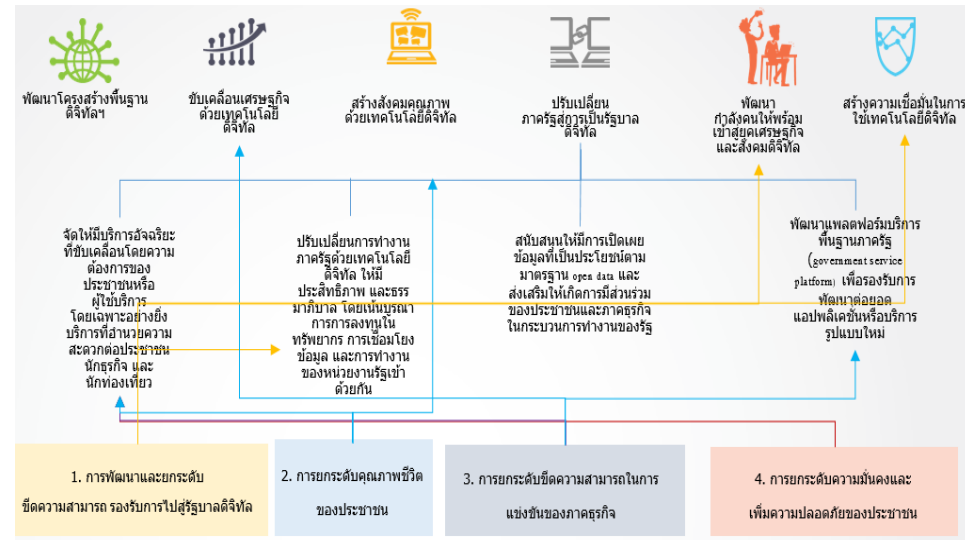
พัฒนาโครงสร้างพื้นฐานดิจิทัลฯ

ขับเคลื่อนเศรษฐกิจด้วยเทคโนโลยีดิจิทัล

สร้างสังคมคุณภาพด้วยเทคโนโลยีดิจิทัล

ปรับเปลี่ยนภาครัฐสู่การเป็นรัฐบาลดิจิทัล

พัฒนากำลังคนให้พร้อมเข้าสู่ยุคเศรษฐกิจและสังคมดิจิทัล

สร้างความเชื่อมั่นในการใช้เทคโนโลยีดิจิทัล

จัดให้มีบริการอัจฉริยะที่ขับเคลื่อนโดยความต้องการของประชาชนหรือผู้ใช้บริการ โดยเฉพาะอย่างยิ่งบริการที่อำนวยความสะดวกต่อประชาชน นักธุรกิจ และนักท่องเที่ยว

ปรับเปลี่ยนการทำงานภาครัฐด้วยเทคโนโลยีดิจิทัล ให้มีประสิทธิภาพ และธรรมาภิบาล โดยเน้นบูรณาการการลงทุนในทรัพยากร การเชื่อมโยงข้อมูล และการทำงานของหน่วยงานรัฐเข้าด้วยกัน

สนับสนุนให้มีการเปิดเผยข้อมูลที่เป็นประโยชน์ตามมาตรฐาน open data และส่งเสริมให้เกิดการมีส่วนร่วมของประชาชนและภาคธุรกิจในกระบวนการทำงานของรัฐ

พัฒนาแพลตฟอร์มบริการพื้นฐานภาครัฐ (government service platform) เพื่อรองรับการพัฒนาต่อยอดแอปพลิเคชันหรือบริการรูปแบบใหม่

1. การพัฒนาและยกระดับขีดความสามารถ รองรับการไปสู่รัฐบาลดิจิทัล

2. การยกระดับคุณภาพชีวิตของประชาชน

3. การยกระดับขีดความสามารถในการแข่งขันของภาคธุรกิจ

4. การยกระดับความมั่นคงและเพิ่มความปลอดภัยของประชาชน